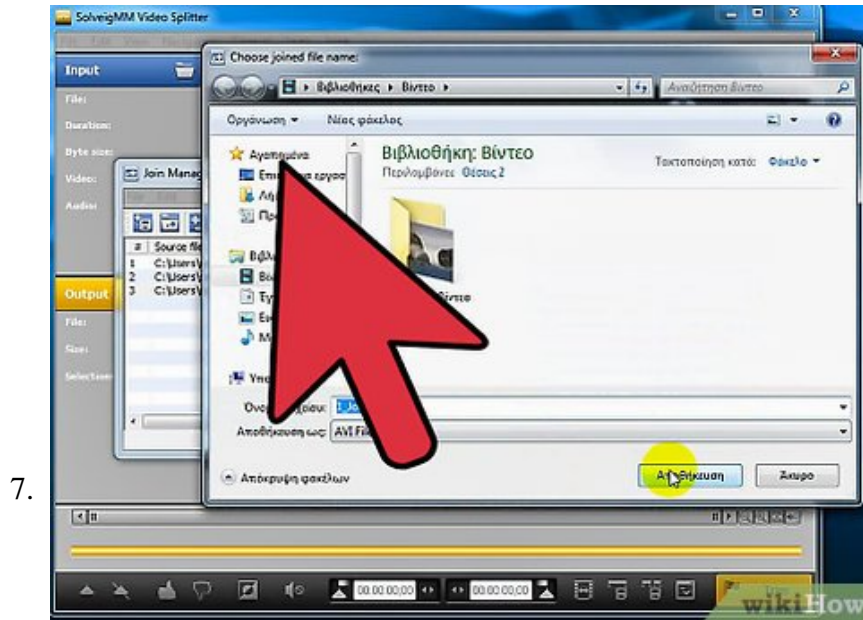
7.

SolveigMM Video Splitter

Input
File:
Duration:
Byte size:
Video:
Audio:

Join Manag
# Source file
1 C:\Users\
2 C:\Users\
3 C:\Users\

Output
File:
Size:
Selection:

Choose joined file name
Βιβλιοθήκες ▸ Βίντεο ▸
Αναζήτηση Βίντεο
Οργάνωση ▾ Νέος φάκελος
Αγαπημένα
Επι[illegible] εργα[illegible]
Λή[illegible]
Πρ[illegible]
Βιβλ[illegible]
Βι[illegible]
Έγ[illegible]
Ει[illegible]
Μ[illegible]
Υπο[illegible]
Βιβλιοθήκη: Βίντεο
Περιλαμβάνει: Θέσεις 2
Τακτοποίηση κατά: Φάκελο ▾
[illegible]ίντεο
Όνο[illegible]ρχείου: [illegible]
Αποθήκευση ως: AVI Fi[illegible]
Απόκρυψη φακέλων
Αποθήκευση
Άκυρο

00:00:00,00
00:00:00,00

wikiHow